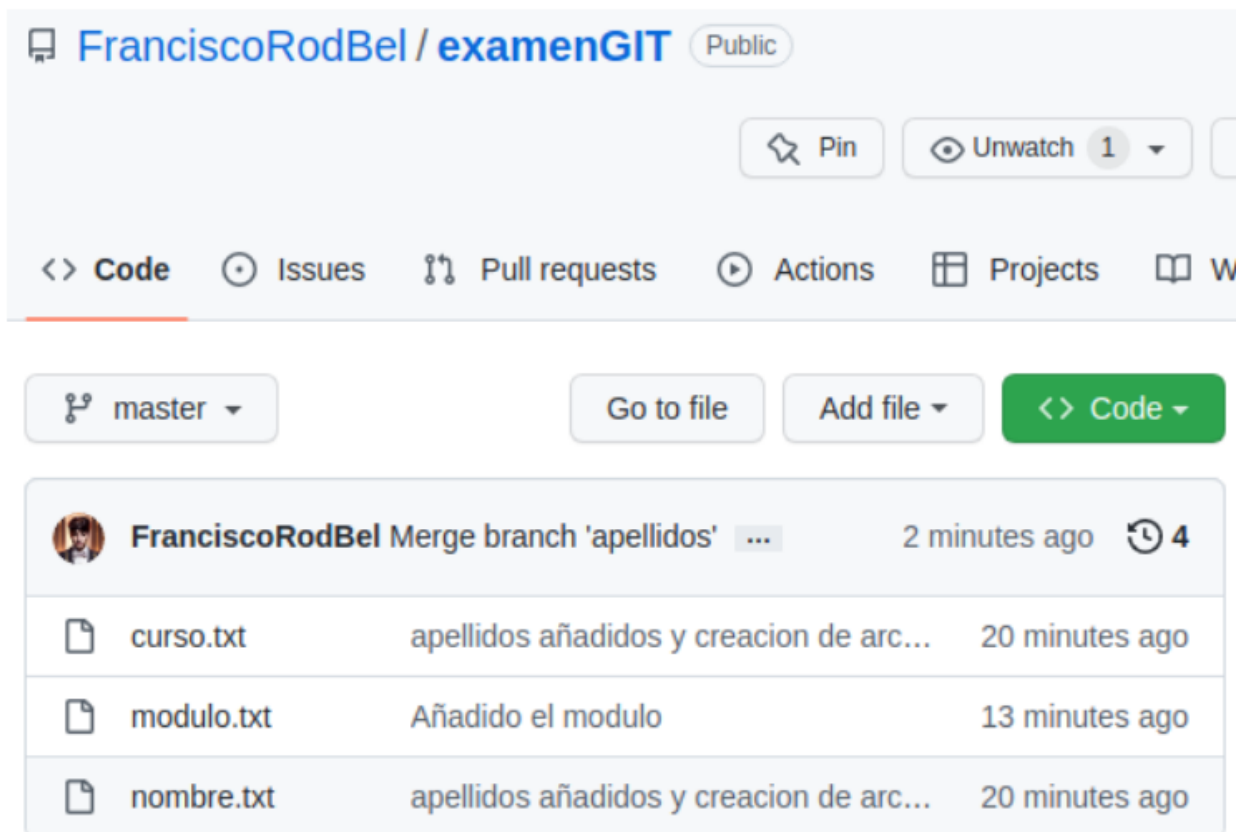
FranciscoRodBel / examenGIT Public

Pin
Unwatch 1

Code
Issues
Pull requests
Actions
Projects
W

master
Go to file
Add file
Code

FranciscoRodBel Merge branch 'apellidos' ... 2 minutes ago 4

| | | |
|---|---|---|
| curso.txt | apellidos añadidos y creacion de arc... | 20 minutes ago |
| modulo.txt | Añadido el modulo | 13 minutes ago |
| nombre.txt | apellidos añadidos y creacion de arc... | 20 minutes ago |